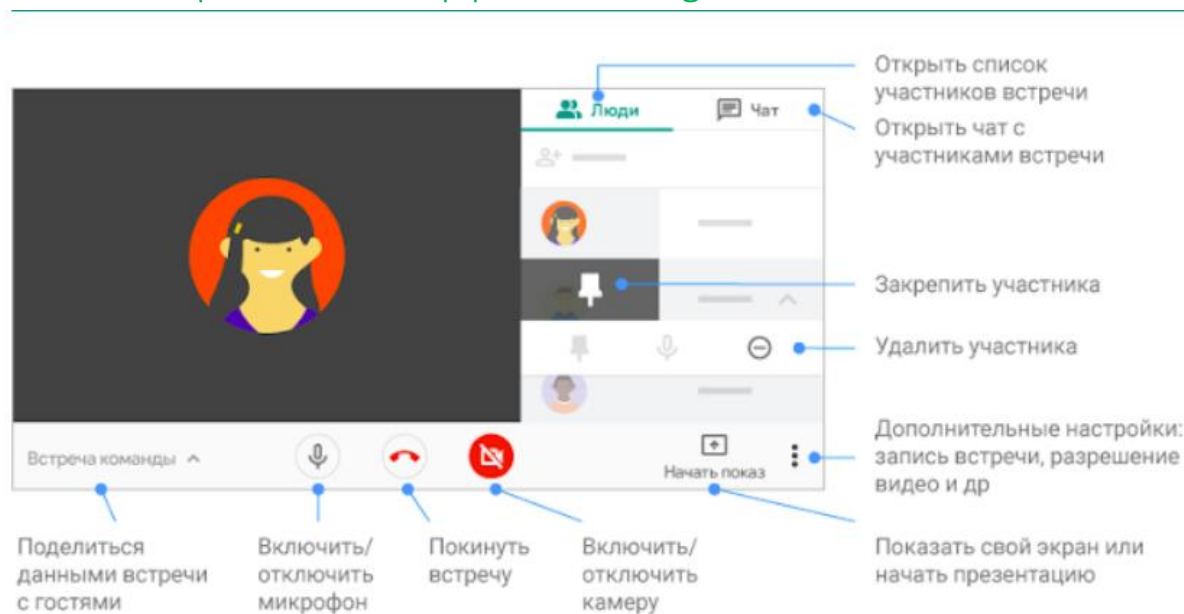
Люди

Чат

Открыть список участников встречи

Открыть чат с участниками встречи

Закрепить участника

Удалить участника

Встреча команды

Начать показ

Дополнительные настройки: запись встречи, разрешение видео и др

Поделиться данными встречи с гостями

Включить/ отключить микрофон

Покинуть встречу

Включить/ отключить камеру

Показать свой экран или начать презентацию